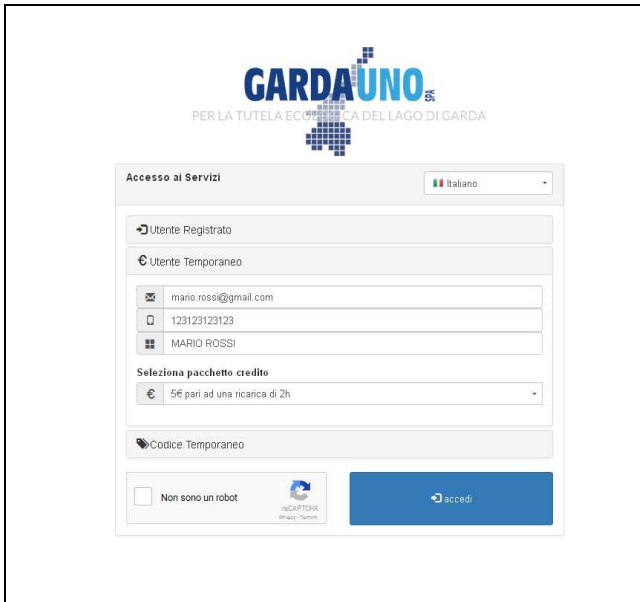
GARDA UNO SPA
PER LA TUTELA ECO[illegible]CA DEL LAGO DI GARDA

Accesso ai Servizi

Italiano

Utente Registrato

Utente Temporaneo

mario.rossi@gmail.com

123123123123

MARIO ROSSI

Seleziona pacchetto credito

5€ pari ad una ricarica di 2h

Codice Temporaneo

Non sono un robot

reCAPTCHA
Privacy - Termini

accedi